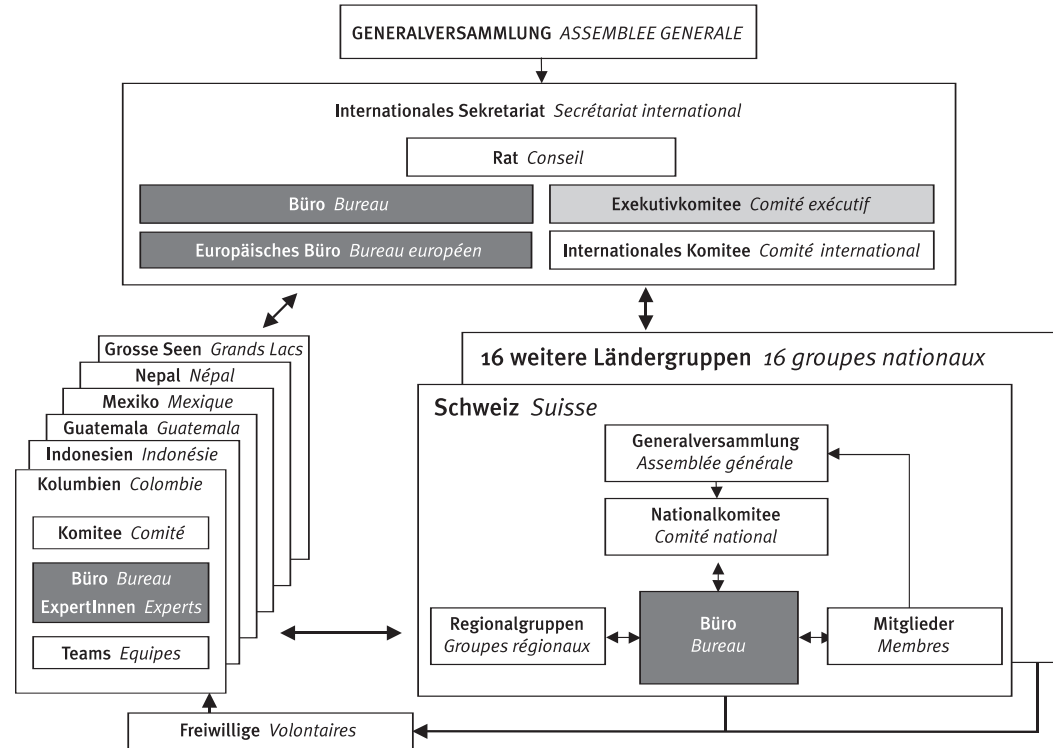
GENERALVERSAMMLUNG *ASSEMBLEE GENERALE*

Internationales Sekretariat *Secrétariat international*

Rat *Conseil*

Büro *Bureau*

Exekutivkomitee *Comité exécutif*

Europäisches Büro *Bureau européen*

Internationales Komitee *Comité international*

Grosse Seen *Grands Lacs*

Nepal *Népal*

Mexiko *Mexique*

Guatemala *Guatemala*

Indonesien *Indonésie*

Kolumbien *Colombie*

Komitee *Comité*

Büro *Bureau*
ExpertInnen *Experts*

Teams *Equipes*

16 weitere Ländergruppen *16 groupes nationaux*

Schweiz *Suisse*

Generalversammlung *Assemblée générale*

Nationalkomitee *Comité national*

Regionalgruppen *Groupes régionaux*

Büro *Bureau*

Mitglieder *Membres*

Freiwillige *Volontaires*